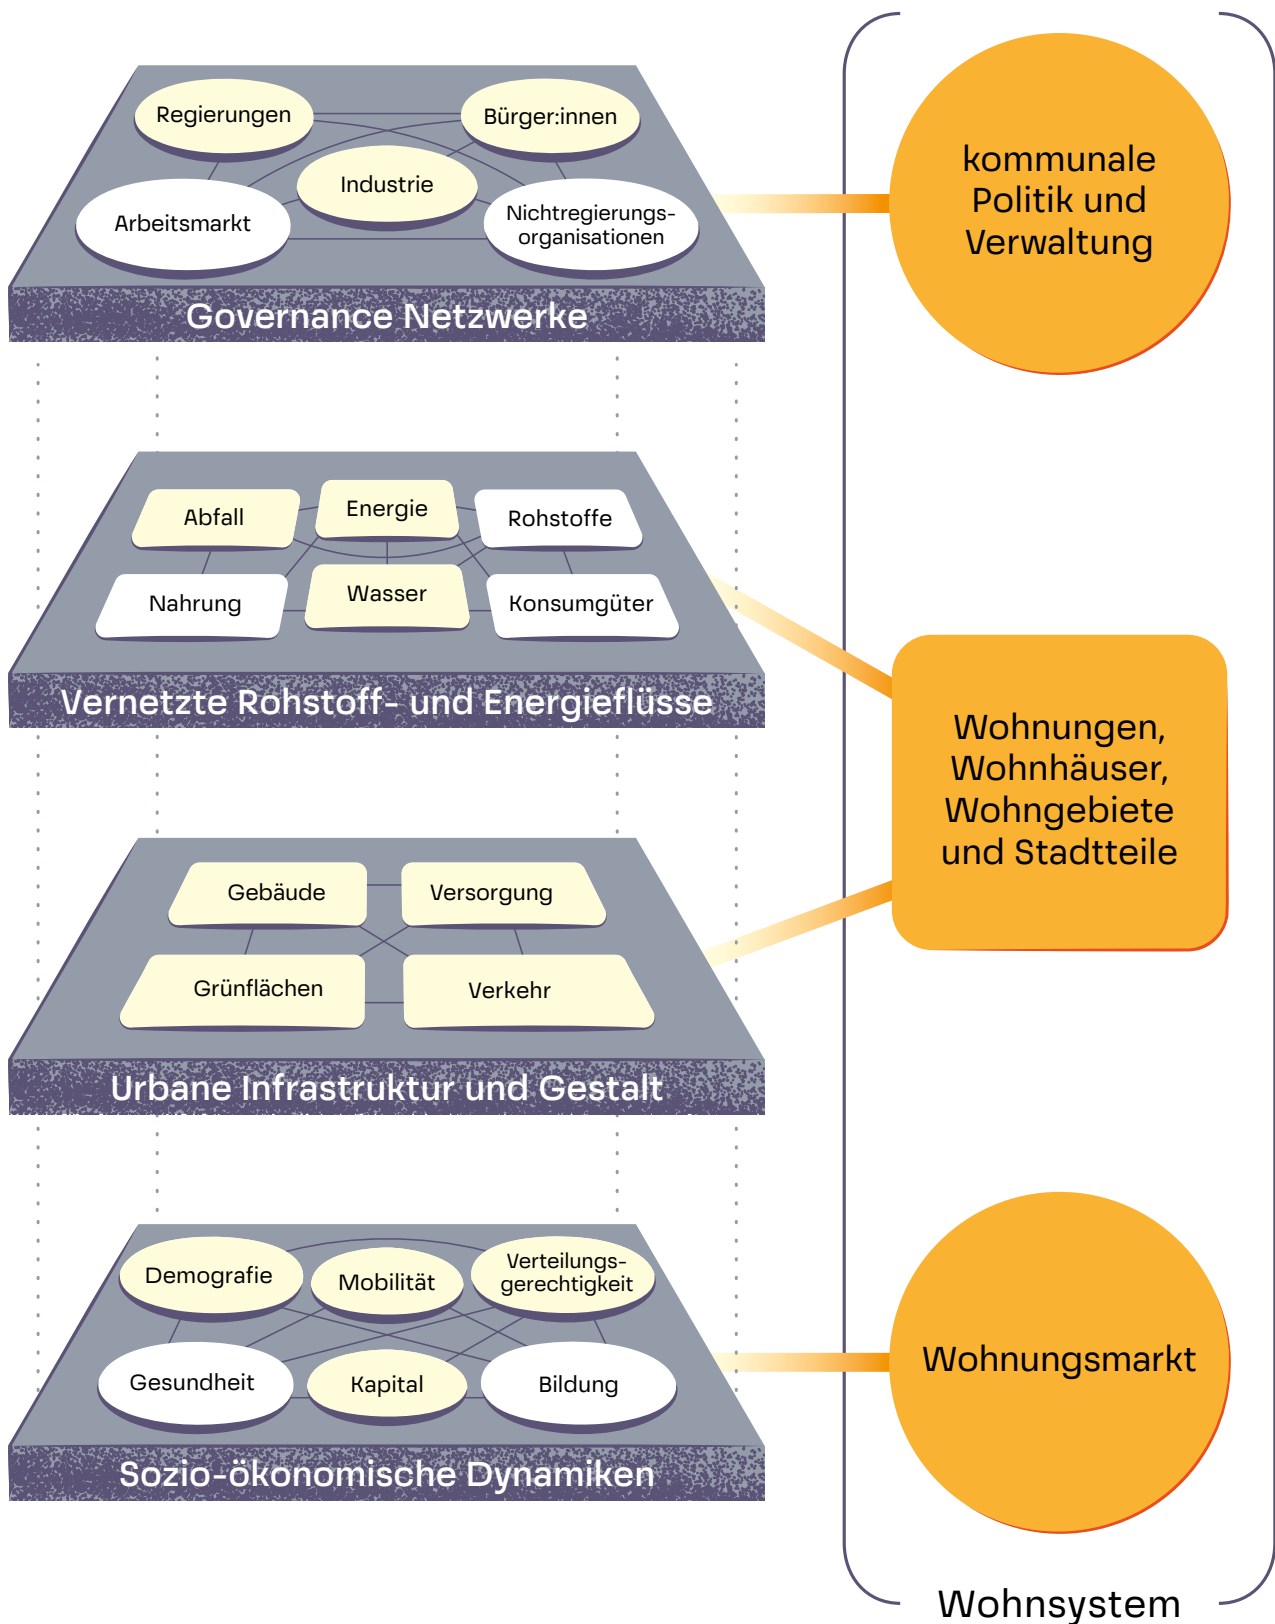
Regierungen
Bürger:innen
Industrie
Arbeitsmarkt
Nichtregierungsorganisationen
Governance Netzwerke

kommunale Politik und Verwaltung

Abfall
Energie
Rohstoffe
Nahrung
Wasser
Konsumgüter
Vernetzte Rohstoff- und Energieflüsse

Wohnungen, Wohnhäuser, Wohngebiete und Stadtteile

Gebäude
Versorgung
Grünflächen
Verkehr
Urbane Infrastruktur und Gestalt

Demografie
Mobilität
Verteilungsgerechtigkeit
Gesundheit
Kapital
Bildung
Sozio-ökonomische Dynamiken

Wohnungsmarkt

Wohnsystem